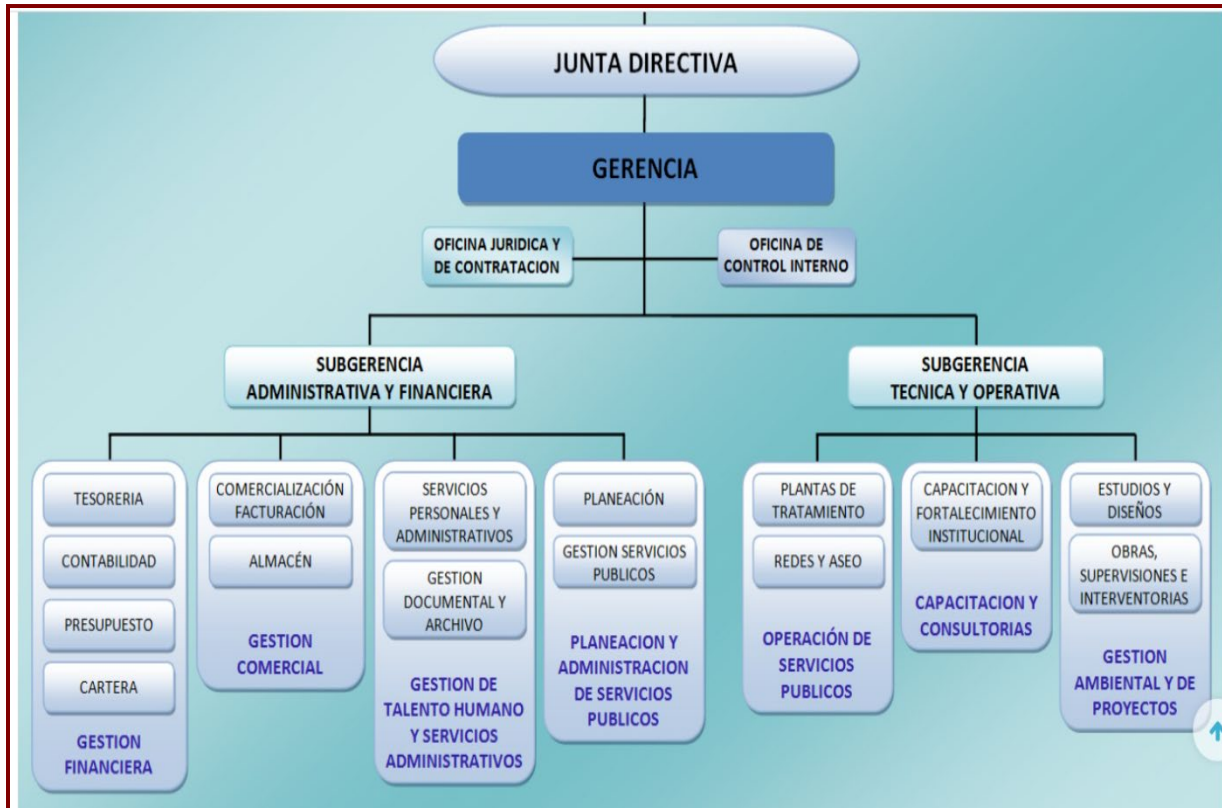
JUNTA DIRECTIVA

GERENCIA

OFICINA JURIDICA Y DE CONTRATACION

OFICINA DE CONTROL INTERNO

SUBGERENCIA ADMINISTRATIVA Y FINANCIERA

SUBGERENCIA TECNICA Y OPERATIVA

TESORERIA

CONTABILIDAD

PRESUPUESTO

CARTERA

GESTION FINANCIERA

COMERCIALIZACIÓN FACTURACIÓN

ALMACÉN

GESTION COMERCIAL

SERVICIOS PERSONALES Y ADMINISTRATIVOS

GESTION DOCUMENTAL Y ARCHIVO

GESTION DE TALENTO HUMANO Y SERVICIOS ADMINISTRATIVOS

PLANEACIÓN

GESTION SERVICIOS PUBLICOS

PLANEACION Y ADMINISTRACION DE SERVICIOS PUBLICOS

PLANTAS DE TRATAMENTO

REDES Y ASEO

OPERACIÓN DE SERVICIOS PUBLICOS

CAPACITACION Y FORTALECIMIENTO INSTITUCIONAL

CAPACITACION Y CONSULTORIAS

ESTUDIOS Y DISEÑOS

OBRAS, SUPERVISIONES E INTERVENTORIAS

GESTION AMBIENTAL Y DE PROYECTOS